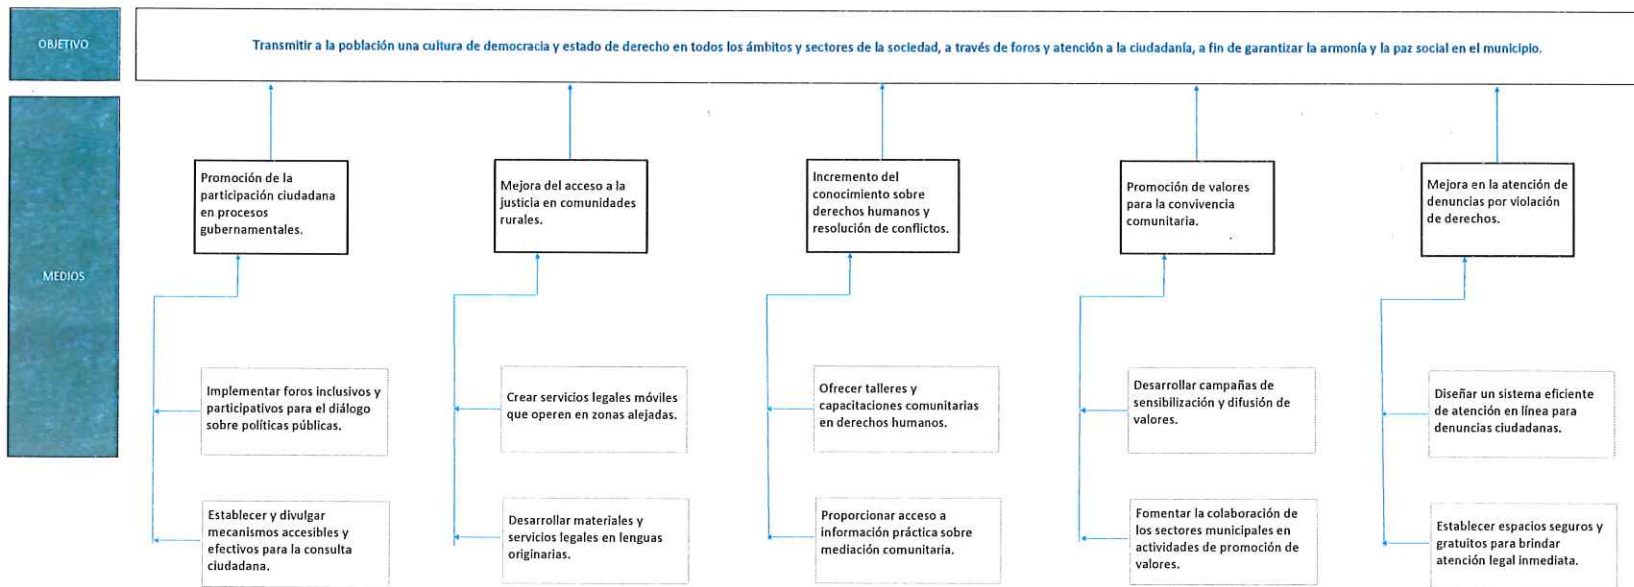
OBJETIVO

Transmitir a la población una cultura de democracia y estado de derecho en todos los ámbitos y sectores de la sociedad, a través de foros y atención a la ciudadanía, a fin de garantizar la armonía y la paz social en el municipio.

MEDIOS

Promoción de la participación ciudadana en procesos gubernamentales.

Implementar foros inclusivos y participativos para el diálogo sobre políticas públicas.

Establecer y divulgar mecanismos accesibles y efectivos para la consulta ciudadana.

Mejora del acceso a la justicia en comunidades rurales.

Crear servicios legales móviles que operen en zonas alejadas.

Desarrollar materiales y servicios legales en lenguas originarias.

Incremento del conocimiento sobre derechos humanos y resolución de conflictos.

Ofrecer talleres y capacitaciones comunitarias en derechos humanos.

Proporcionar acceso a información práctica sobre mediación comunitaria.

Promoción de valores para la convivencia comunitaria.

Desarrollar campañas de sensibilización y difusión de valores.

Fomentar la colaboración de los sectores municipales en actividades de promoción de valores.

Mejora en la atención de denuncias por violación de derechos.

Diseñar un sistema eficiente de atención en línea para denuncias ciudadanas.

Establecer espacios seguros y gratuitos para brindar atención legal inmediata.